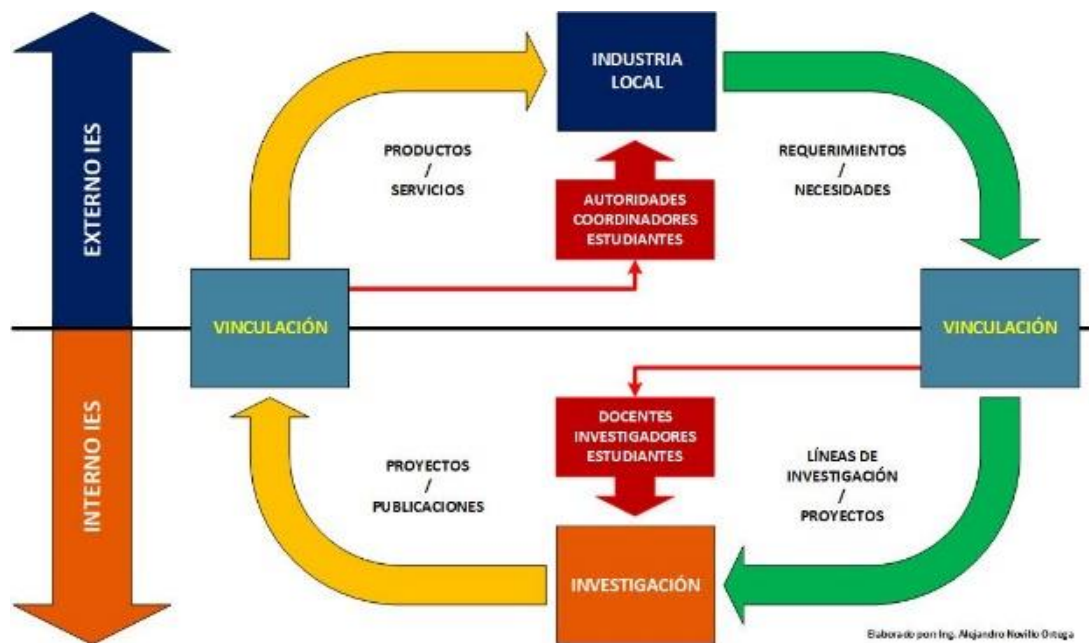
EXTERNO IES

INTERNO IES

INDUSTRIA LOCAL

PRODUCTOS / SERVICIOS

AUTORIDADES COORDINADORES ESTUDIANTES

REQUERIMIENTOS / NECESIDADES

VINCULACIÓN

VINCULACIÓN

DOCENTES INVESTIGADORES ESTUDIANTES

PROYECTOS / PUBLICACIONES

LÍNEAS DE INVESTIGACIÓN / PROYECTOS

INVESTIGACIÓN

Elaborado por: Ing. Alejandro Novillo Ortega